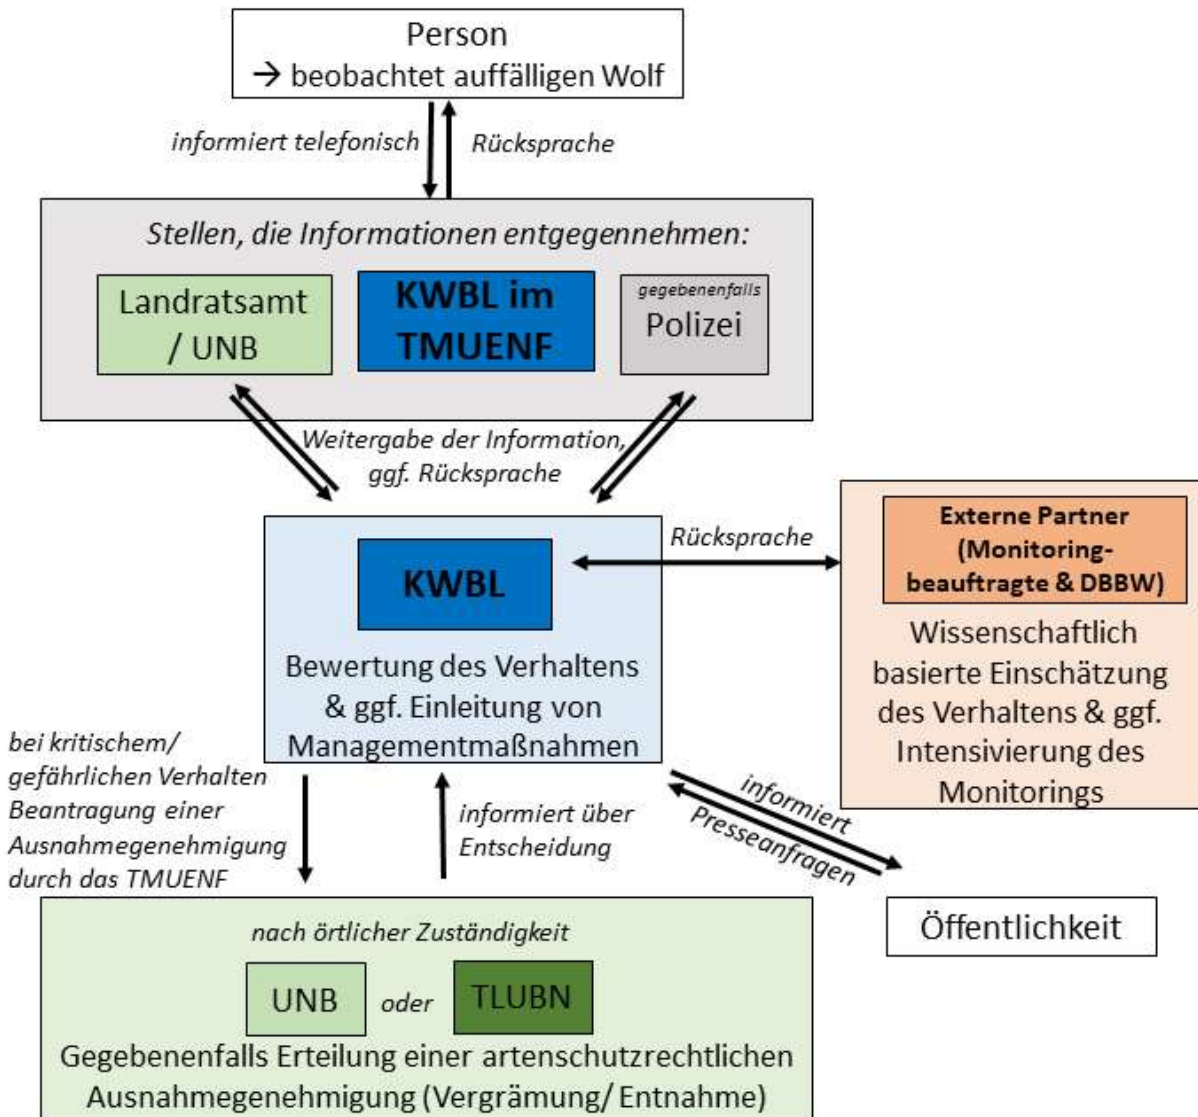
Person
→ beobachtet auffälligen Wolf

informiert telefonisch

Rücksprache

Stellen, die Informationen entgegennehmen:

Landratsamt / UNB

KWBL im TMUENF

gegebenenfalls
Polizei

Weitergabe der Information, ggf. Rücksprache

KWBL

Bewertung des Verhaltens & ggf. Einleitung von Managementmaßnahmen

Rücksprache

Externe Partner (Monitoring-beauftragte & DBBW)

Wissenschaftlich basierte Einschätzung des Verhaltens & ggf. Intensivierung des Monitorings

bei kritischem/ gefährlichen Verhalten Beantragung einer Ausnahmegenehmigung durch das TMUENF

informiert über Entscheidung

informiert

Presseanfragen

Öffentlichkeit

nach örtlicher Zuständigkeit

UNB

oder

TLUBN

Gegebenenfalls Erteilung einer artenschutzrechtlichen Ausnahmegenehmigung (Vergrämung/ Entnahme)